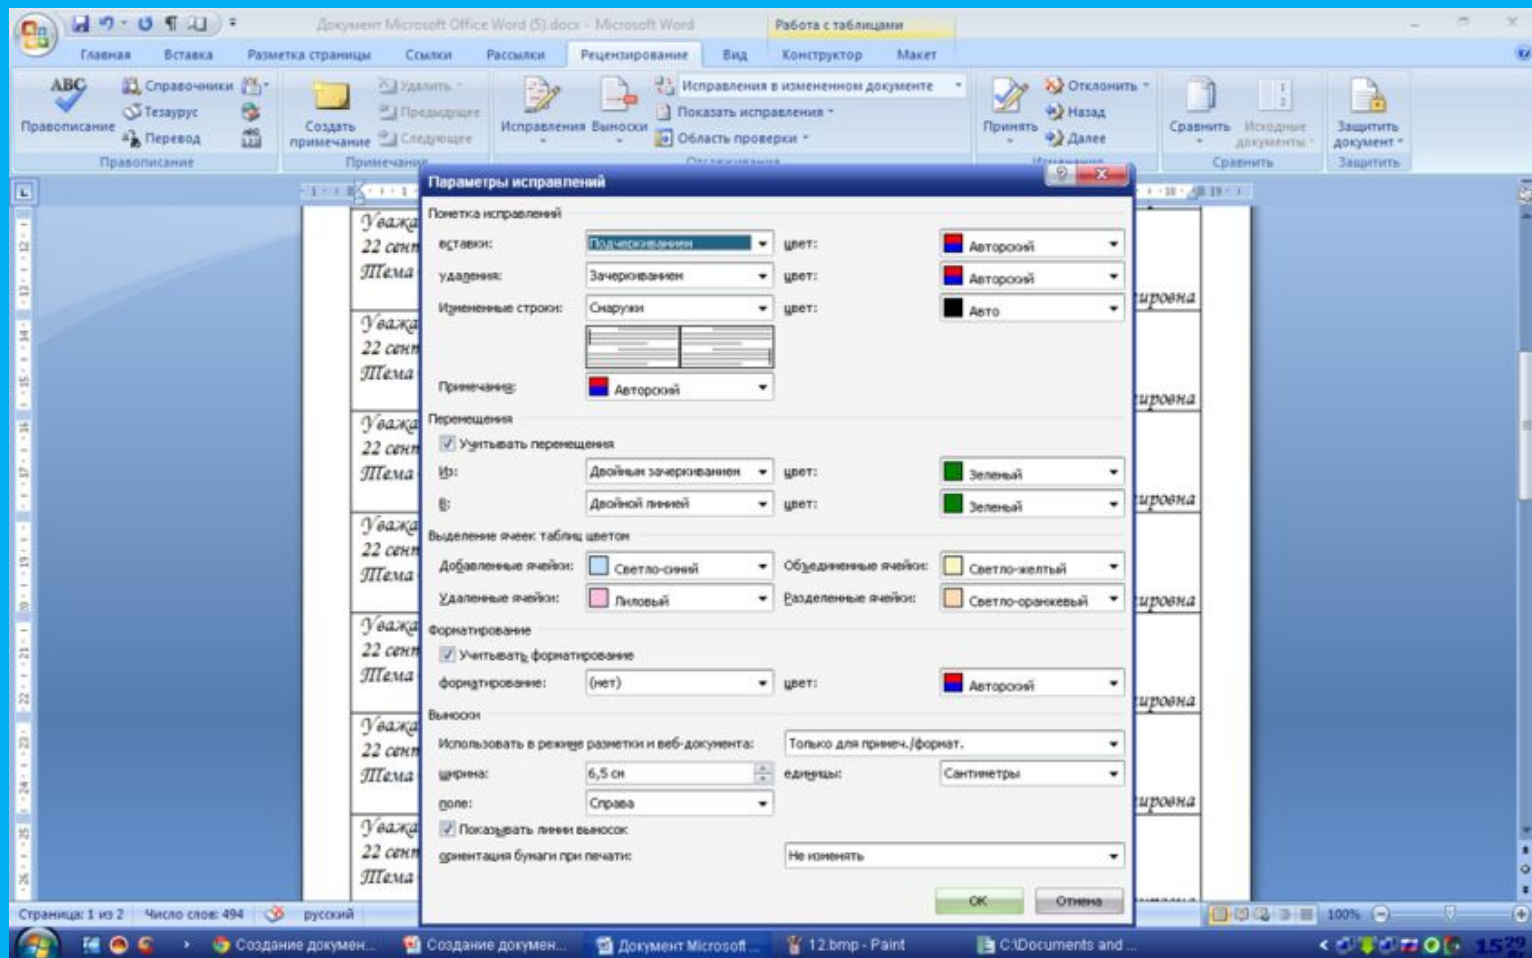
Документ Microsoft Office Word (5).docx - Microsoft Word
Работа с таблицами

Главная Вставка Разметка страницы Ссылки Рассылки Рецензирование Вид Конструктор Макет

ABC Правописание
Справочники
Тезаурус
Перевод
Правописание
Создать примечание
Удалить
Предыдущее
Следующее
Примечания
Исправления
Выноски
Исправления в измененном документе
Показать исправления
Область проверки
Отслеживание
Принять
Отклонить
Назад
Далее
Изменения
Сравнить
Исходные документы
Сравнить
Защитить документ
Защитить

Параметры исправлений

Пометка исправлений
вставки: Подчеркивание цвет: Авторский
удаления: Зачеркивание цвет: Авторский
Измененные строки: Снаружи цвет: Авто
Примечания: Авторский

Перемещения
Учитывать перемещения
Из: Двойным зачеркиванием цвет: Зеленый
В: Двойной линией цвет: Зеленый

Выделение ячеек таблиц цветом
Добавленные ячейки: Светло-синий Объединенные ячейки: Светло-желтый
Удаленные ячейки: Лиловый Разделенные ячейки: Светло-оранжевый

Форматирование
Учитывать форматирование
форматирование: (нет) цвет: Авторский

Выноски
Использовать в режиме разметки и веб-документа: Только для примеч./формат.
ширина: 6,5 см единицы: Сантиметры
поле: Справа
Показывать линии выносок
ориентация бумаги при печати: Не изменять

ОК Отмена

Уважа
22 сен
Тема
ировна

Страница: 1 из 2 Число слов: 494 русский
100%

Создание докумен... Создание докумен... Документ Microsoft ... 12.bmp - Paint C:\Documents and ...
15:29